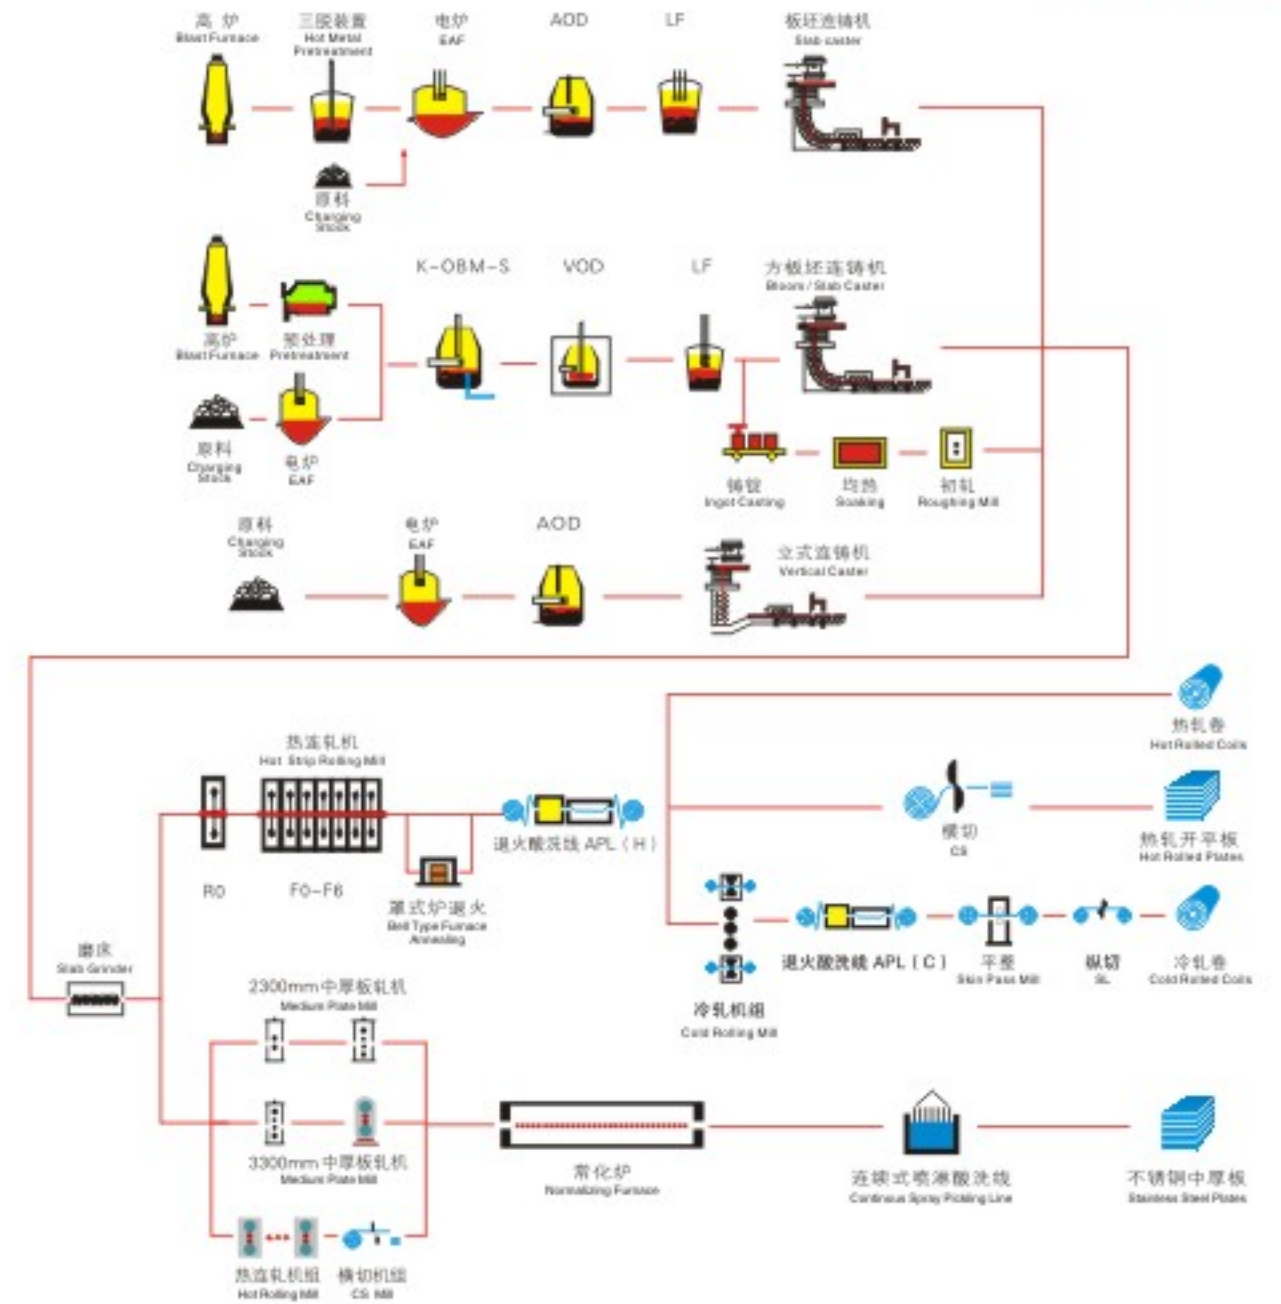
高炉
Blast Furnace

三脱装置
Hot Metal Pretreatment

电炉
EAF

AOD

LF

板坯连铸机
Slab caster

原料
Charging Stock

K-OBM-S

VOD

LF

方板坯连铸机
Bloom / Slab Caster

高炉
Blast Furnace

预处理
Pretreatment

原料
Charging Stock

电炉
EAF

铸锭
Ingot Casting

均热
Soaking

初轧
Roughing Mill

原料
Charging Stock

电炉
EAF

AOD

立式连铸机
Vertical Caster

热轧卷
Hot Rolled Coils

热连轧机
Hot Strip Rolling Mill

退火酸洗线 APL（H）

横切
CS

热轧开平板
Hot Rolled Plates

R0

F0-F6

罩式炉退火
Bell Type Furnace Annealing

退火酸洗线 APL（C）

平整
Skin Pass Mill

纵切
SL

冷轧卷
Cold Rolled Coils

磨床
Slab Grinder

冷轧机组
Cold Rolling Mill

2300mm中厚板轧机
Medium Plate Mill

3300mm中厚板轧机
Medium Plate Mill

常化炉
Normalizing Furnace

连续式喷淋酸洗线
Continuous Spray Pickling Line

不锈钢中厚板
Stainless Steel Plates

热连轧机组
Hot Rolling Mill

横切机组
CS Mill